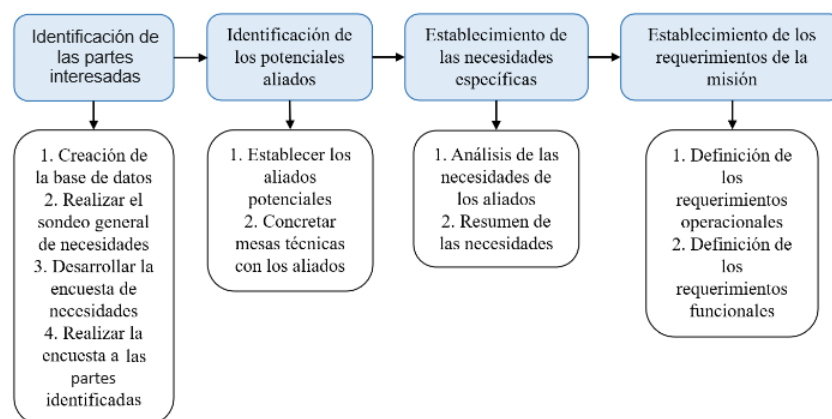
Identificación de las partes interesadas

1. Creación de la base de datos
2. Realizar el sondeo general de necesidades
3. Desarrollar la encuesta de necesidades
4. Realizar la encuesta a las partes identificadas

Identificación de los potenciales aliados

1. Establecer los aliados potenciales
2. Concretar mesas técnicas con los aliados

Establecimiento de las necesidades específicas

1. Análisis de las necesidades de los aliados
2. Resumen de las necesidades

Establecimiento de los requerimientos de la misión

1. Definición de los requerimientos operacionales
2. Definición de los requerimientos funcionales